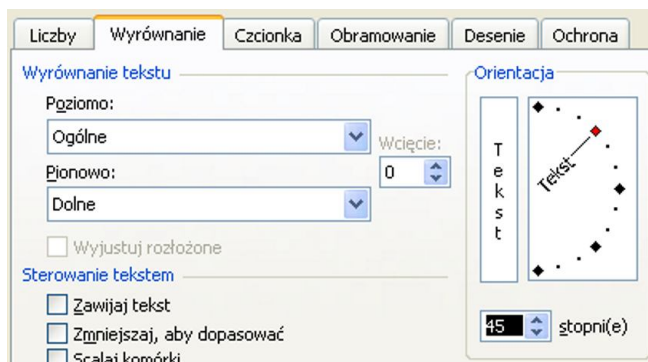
Liczby Wyrównanie Czcionka Obramowanie Desenie Ochrona

Wyrównanie tekstu

Poziomo:

Ogólne

Wcięcie:

0

Pionowo:

Dolne

Wyjustuj rozłożone

Sterowanie tekstem

Zawijaj tekst

Zmniejszaj, aby dopasować

Scalaj komórki

Orientacja

T
e
k
s
t

Tekst

45 stopni(e)